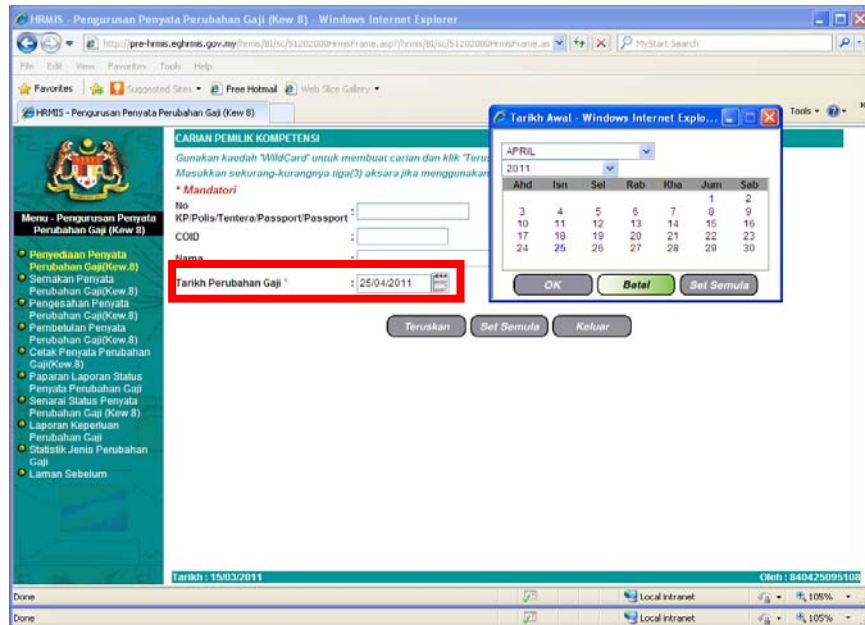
HRMIS - Pengurusan Penyata Perubahan Gaji (Kew 8) - Windows Internet Explorer

http://pre-hrmis.eghrmis.gov.my/hrmis/8l/sc/51202000HrmisFrame.asp?/hrmis/8l/sc/51202000HrmisFrame.as

MyStart Search

File Edit View Favorites Tools Help

Favorites Suggested Sites Free Hotmail Web Slice Gallery

HRMIS - Pengurusan Penyata Perubahan Gaji (Kew 8)

Tools

Menu - Pengurusan Penyata Perubahan Gaji (Kew 8)

Penyediaan Penyata Perubahan Gaji(Kew.8)
Semakan Penyata Perubahan Gaji(Kew.8)
Pengesahan Penyata Perubahan Gaji(Kew.8)
Pembetulan Penyata Perubahan Gaji(Kew.8)
Cetak Penyata Perubahan Gaji(Kew.8)
Paparan Laporan Status Penyata Perubahan Gaji
Senarai Status Penyata Perubahan Gaji (Kew 8)
Laporan Keperluan Perubahan Gaji
Statistik Jenis Perubahan Gaji
Laman Sebelum

CARIAN PEMILIK KOMPETENSI

Gunakan kaedah "WildCard" untuk membuat carian dan klik "Teru
Masukkan sekurang-kurangnya tiga(3) aksara jika menggunakan

* Mandatori

No KP/Polis/Tentera/Passport/Passport :

COID :

Nama

Tarikh Perubahan Gaji * : 25/04/2011

Teruskan Set Semula Keluar

Tarikh Awal - Windows Internet Explo...

APRIL
2011

| Ahd | Isn | Sel | Rab | Kha | Jum | Sab |
|---|---|---|---|---|---|---|
| | | | | | 1 | 2 |
| 3 | 4 | 5 | 6 | 7 | 8 | 9 |
| 10 | 11 | 12 | 13 | 14 | 15 | 16 |
| 17 | 18 | 19 | 20 | 21 | 22 | 23 |
| 24 | 25 | 26 | 27 | 28 | 29 | 30 |

OK Batal Set Semula

Tarikh : 15/03/2011

Oleh : 840425095108

Done Local intranet 105%

Done Local intranet 105%